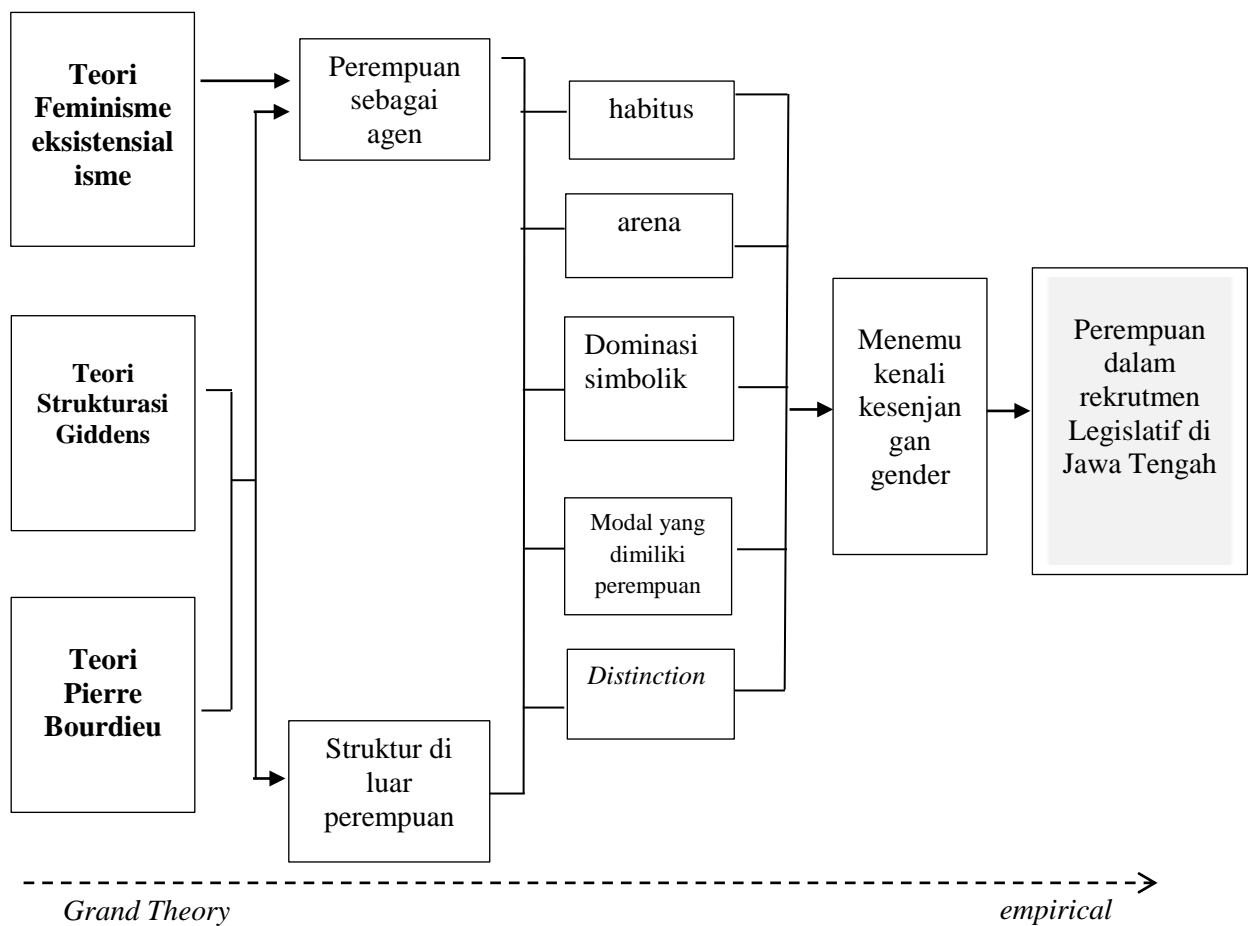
**Teori Feminisme eksistensialisme**

**Teori Strukturasi Giddens**

**Teori Pierre Bourdieu**

Perempuan sebagai agen

Struktur di luar perempuan

habitus

arena

Dominasi simbolik

Modal yang dimiliki perempuan

*Distinction*

Menemu kenali kesenjangan gender

Perempuan dalam rekrutmen Legislatif di Jawa Tengah

*Grand Theory*

*empirical*